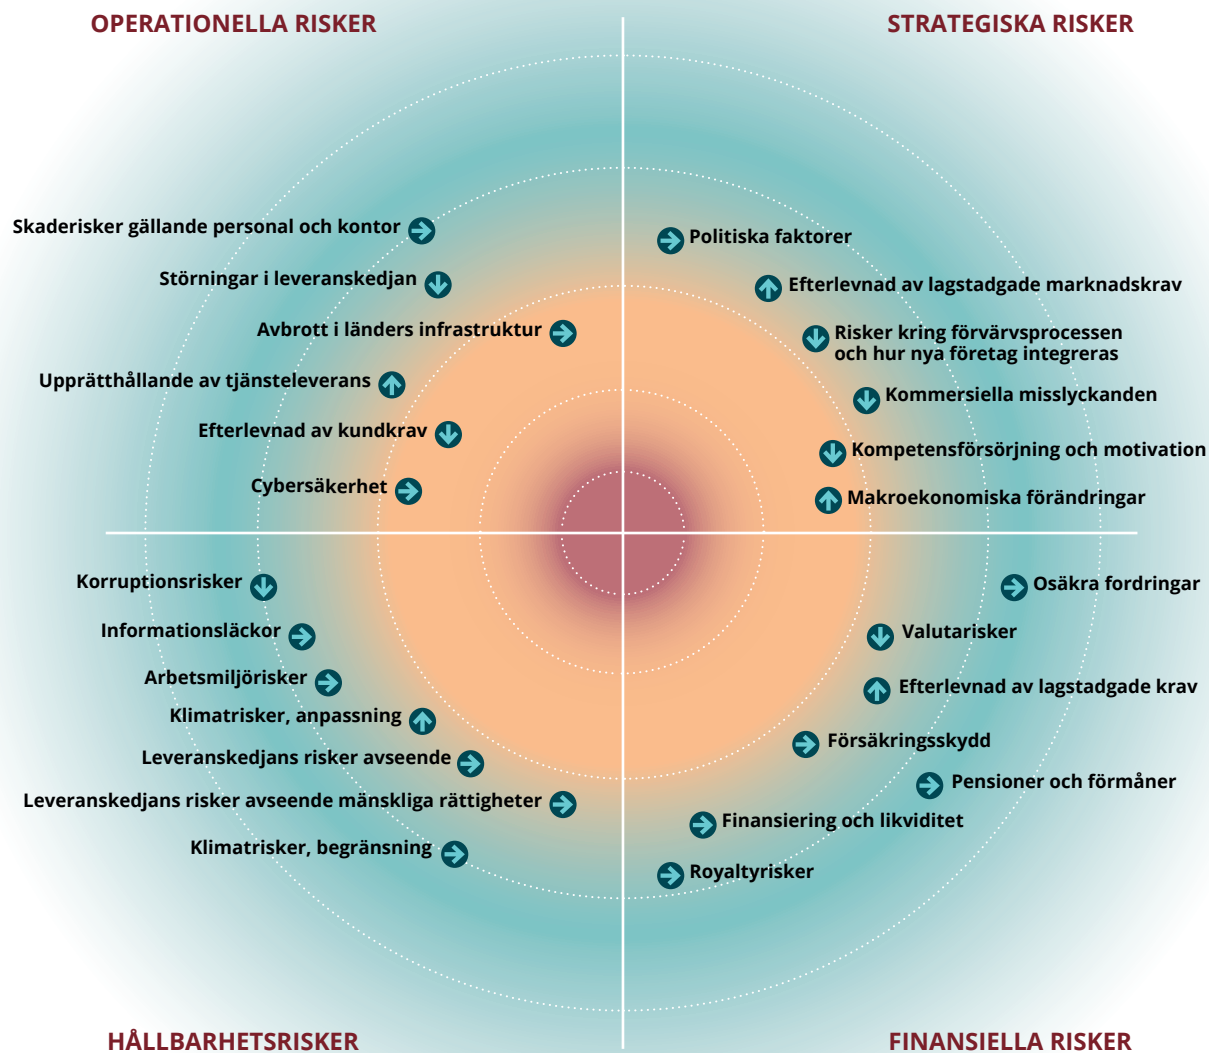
OPERATIONELLA RISKER

STRATEGISKA RISKER

Skaderisker gällande personal och kontor

Störningar i leveranskedjan

Avbrott i länders infrastruktur

Upprätthållande av tjänsteleverans

Efterlevnad av kundkrav

Cybersäkerhet

Politiska faktorer

Efterlevnad av lagstadgade marknadskrav

Risker kring förvärvsprocessen och hur nya företag integreras

Kommersiella misslyckanden

Kompetensförsörjning och motivation

Makroekonomiska förändringar

Korruptionsrisker

Informationsläckor

Arbetsmiljörisker

Klimatrisker, anpassning

Leveranskedjans risker avseende

Leveranskedjans risker avseende mänskliga rättigheter

Klimatrisker, begränsning

Osäkra fordringar

Valutarisker

Efterlevnad av lagstadgade krav

Försäkringsskydd

Pensioner och förmåner

Finansiering och likviditet

Royaltyrisker

HÅLLBARHETSRISKER

FINANSIELLA RISKER